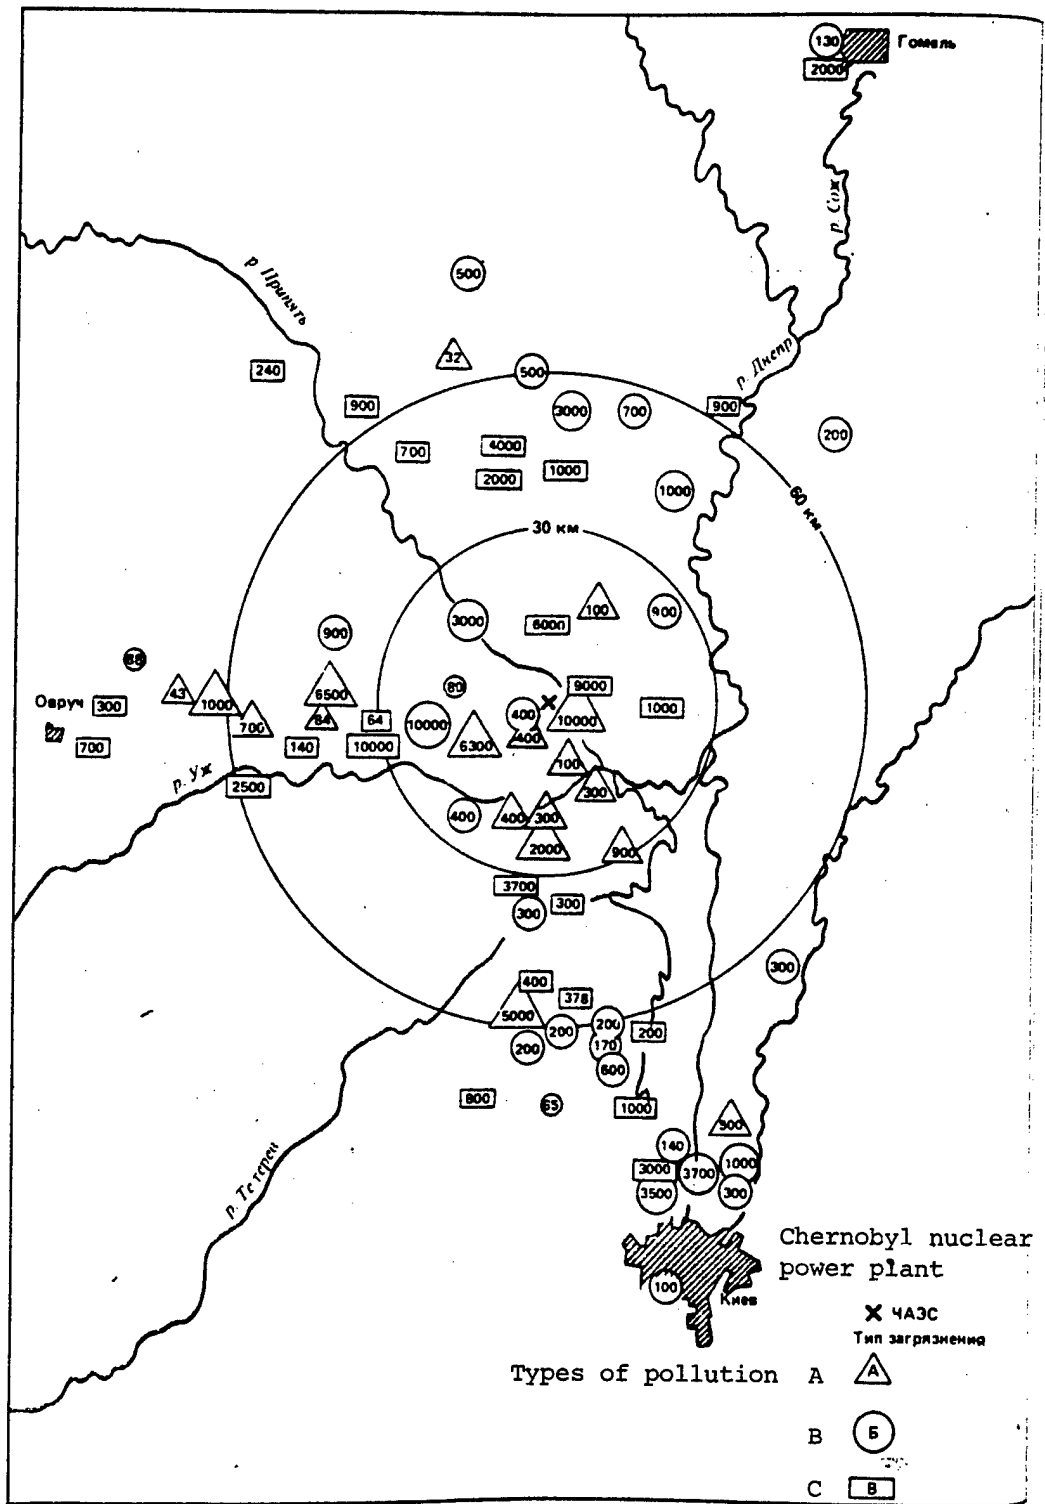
130 Гомель
2000
р. Сож
р. Припять
500
32
240
500
р. Днепр
900
3000
700
900
200
700
4000
1000
2000
1000
60 км
30 км
3000
6000
100
900
900
86
9000
Овруч 300
43
1000
6500
80
400
10000
1000
700
84
64
10000
6300
400
700
140
10000
100
р. Уж
2500
300
400
400
300
2000
900
3700
300
300
300
400
378
5000
200
200
200
200
170
600
800
65
1000
р. Тетерев
900
140
3000
3700
1000
3500
300
Chernobyl nuclear power plant
100
Киев
✕ ЧАЭС
Тип загрязнения
Types of pollution A А
B Б
C В